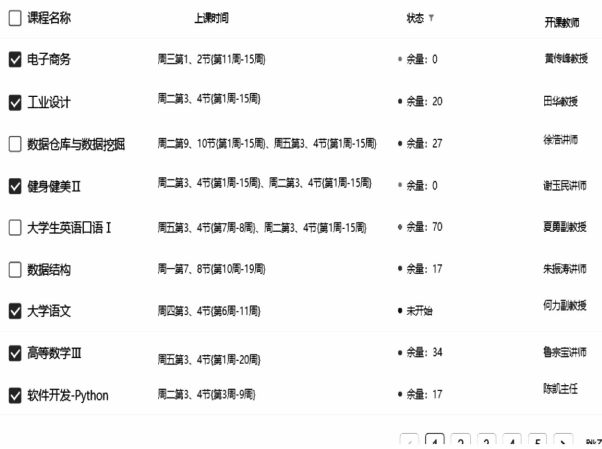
| 课程名称 | 上课时间 | 状态 | 开课教师 |
|---|---|---|---|
| 电子商务 | 周三第1、2节(第11周-15周) | 余量：0 | 黄传峰教授 |
| 工业设计 | 周二第3、4节(第1周-15周) | 余量：20 | 田华教授 |
| 数据仓库与数据挖掘 | 周二第9、10节(第1周-15周)、周五第3、4节(第1周-15周) | 余量：27 | 徐浩讲师 |
| 健身健美Ⅱ | 周二第3、4节(第1周-15周)、周二第3、4节(第1周-15周) | 余量：0 | 谢玉民讲师 |
| 大学生英语口语Ⅰ | 周五第3、4节(第7周-8周)、周二第3、4节(第1周-15周) | 余量：70 | 夏勇副教授 |
| 数据结构 | 周一第7、8节(第10周-19周) | 余量：17 | 朱振涛讲师 |
| 大学语文 | 周四第3、4节(第6周-11周) | 未开始 | 何力副教授 |
| 高等数学Ⅲ | 周五第3、4节(第1周-20周) | 余量：34 | 鲁示宝讲师 |
| 软件开发-Python | 周二第3、4节(第3周-9周) | 余量：17 | 陈凯主任 |

< 1 2 3 4 5 > 跳至